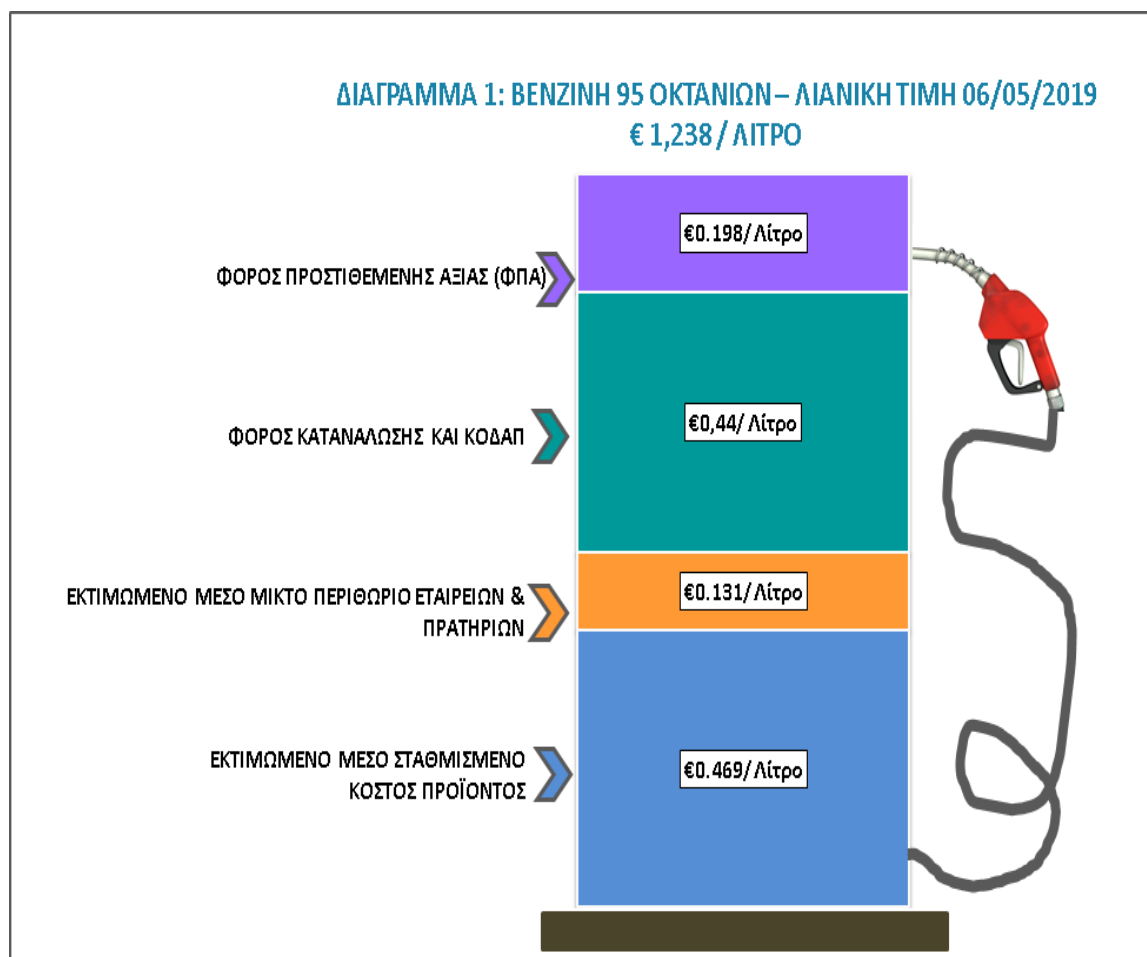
ΔΙΑΓΡΑΜΜΑ 1: ΒΕΝΖΙΝΗ 95 ΟΚΤΑΝΙΩΝ – ΛΙΑΝΙΚΗ ΤΙΜΗ 06/05/2019
€ 1,238 / ΛΙΤΡΟ

ΦΟΡΟΣ ΠΡΟΣΤΙΘΕΜΕΝΗΣ ΑΞΙΑΣ (ΦΠΑ)

€0.198/ Λίτρο

ΦΟΡΟΣ ΚΑΤΑΝΑΛΩΣΗΣ ΚΑΙ ΚΟΔΑΠ

€0,44/ Λίτρο

ΕΚΤΙΜΩΜΕΝΟ ΜΕΣΟ ΜΙΚΤΟ ΠΕΡΙΘΩΡΙΟ ΕΤΑΙΡΕΙΩΝ & ΠΡΑΤΗΡΙΩΝ

€0.131/ Λίτρο

ΕΚΤΙΜΩΜΕΝΟ ΜΕΣΟ ΣΤΑΘΜΙΣΜΕΝΟ ΚΟΣΤΟΣ ΠΡΟΪΟΝΤΟΣ

€0.469/ Λίτρο